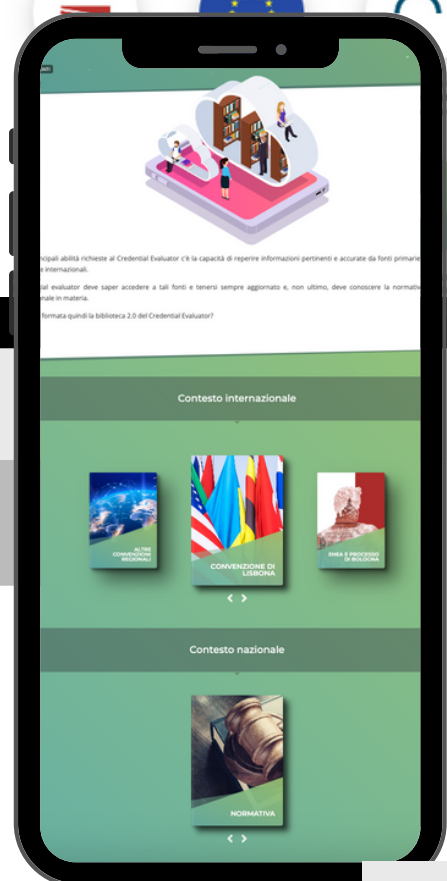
ncipali abilità richieste al Credential Evaluator c'è la capacità di reperire informazioni pertinenti e accurate da fonti primarie e internazionali.

ial evaluator deve saper accedere a tali fonti e tenersi sempre aggiornato e, non ultimo, deve conoscere la normativ nale in materia.

formata quindi la biblioteca 2.0 del Credential Evaluator?

Contesto internazionale

ALTRE CONVENZIONI REGIONALI

CONVENZIONE DI LISBONA

EHEA E PROCESSO DI BOLOGNA

Contesto nazionale

NORMATIVA